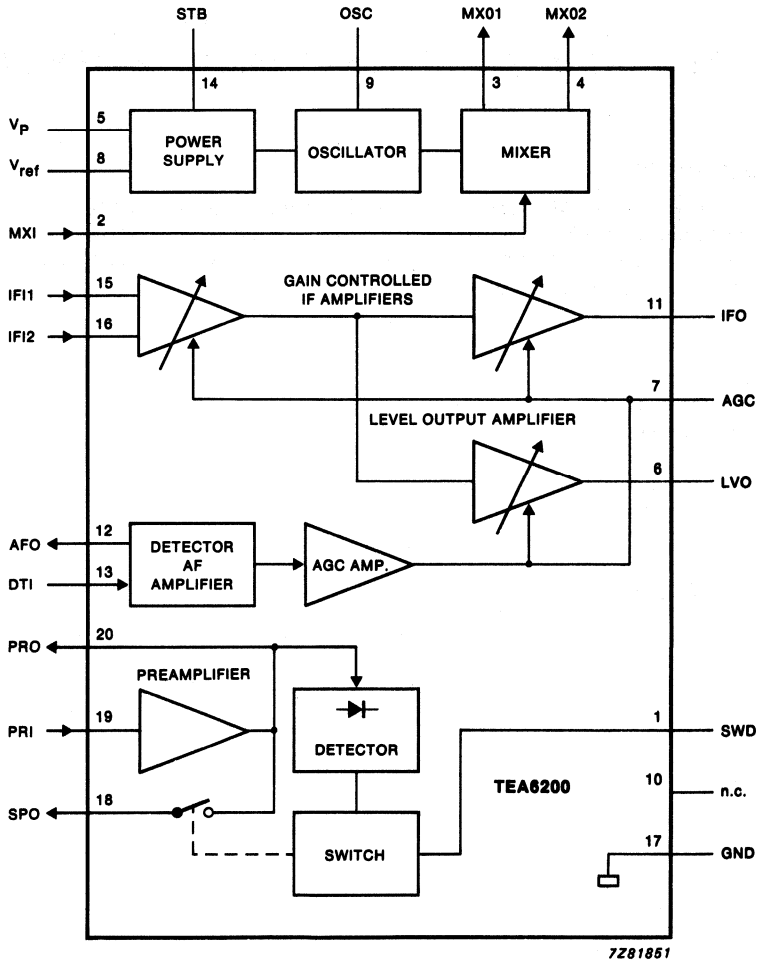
STB
OSC
MX01
MX02
14
9
3
4
$V_P$
5
$V_{ref}$
8
POWER SUPPLY
OSCILLATOR
MIXER
MXI
2
IFI1
15
IFI2
16
GAIN CONTROLLED IF AMPLIFIERS
11
IFO
7
AGC
LEVEL OUTPUT AMPLIFIER
6
LVO
AFO
12
DTI
13
DETECTOR AF AMPLIFIER
AGC AMP.
PRO
20
PREAMPLIFIER
PRI
19
DETECTOR
1
SWD
TEA6200
10
n.c.
SPO
18
SWITCH
17
GND
7Z81851